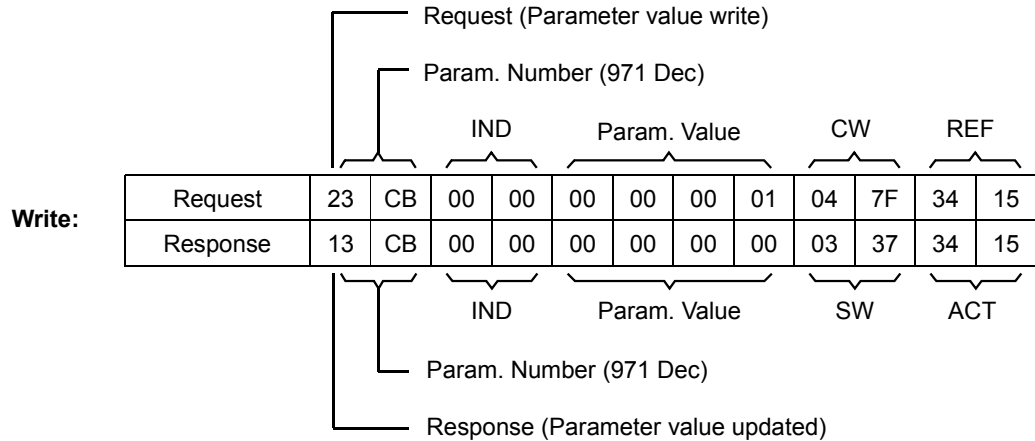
Request (Parameter value write)

Param. Number (971 Dec)

IND

Param. Value

CW

REF

Write:

| Request | 23 | CB | 00 | 00 | 00 | 00 | 00 | 01 | 04 | 7F | 34 | 15 |
|---|---|---|---|---|---|---|---|---|---|---|---|---|
| Response | 13 | CB | 00 | 00 | 00 | 00 | 00 | 00 | 03 | 37 | 34 | 15 |

IND

Param. Value

SW

ACT

Param. Number (971 Dec)

Response (Parameter value updated)